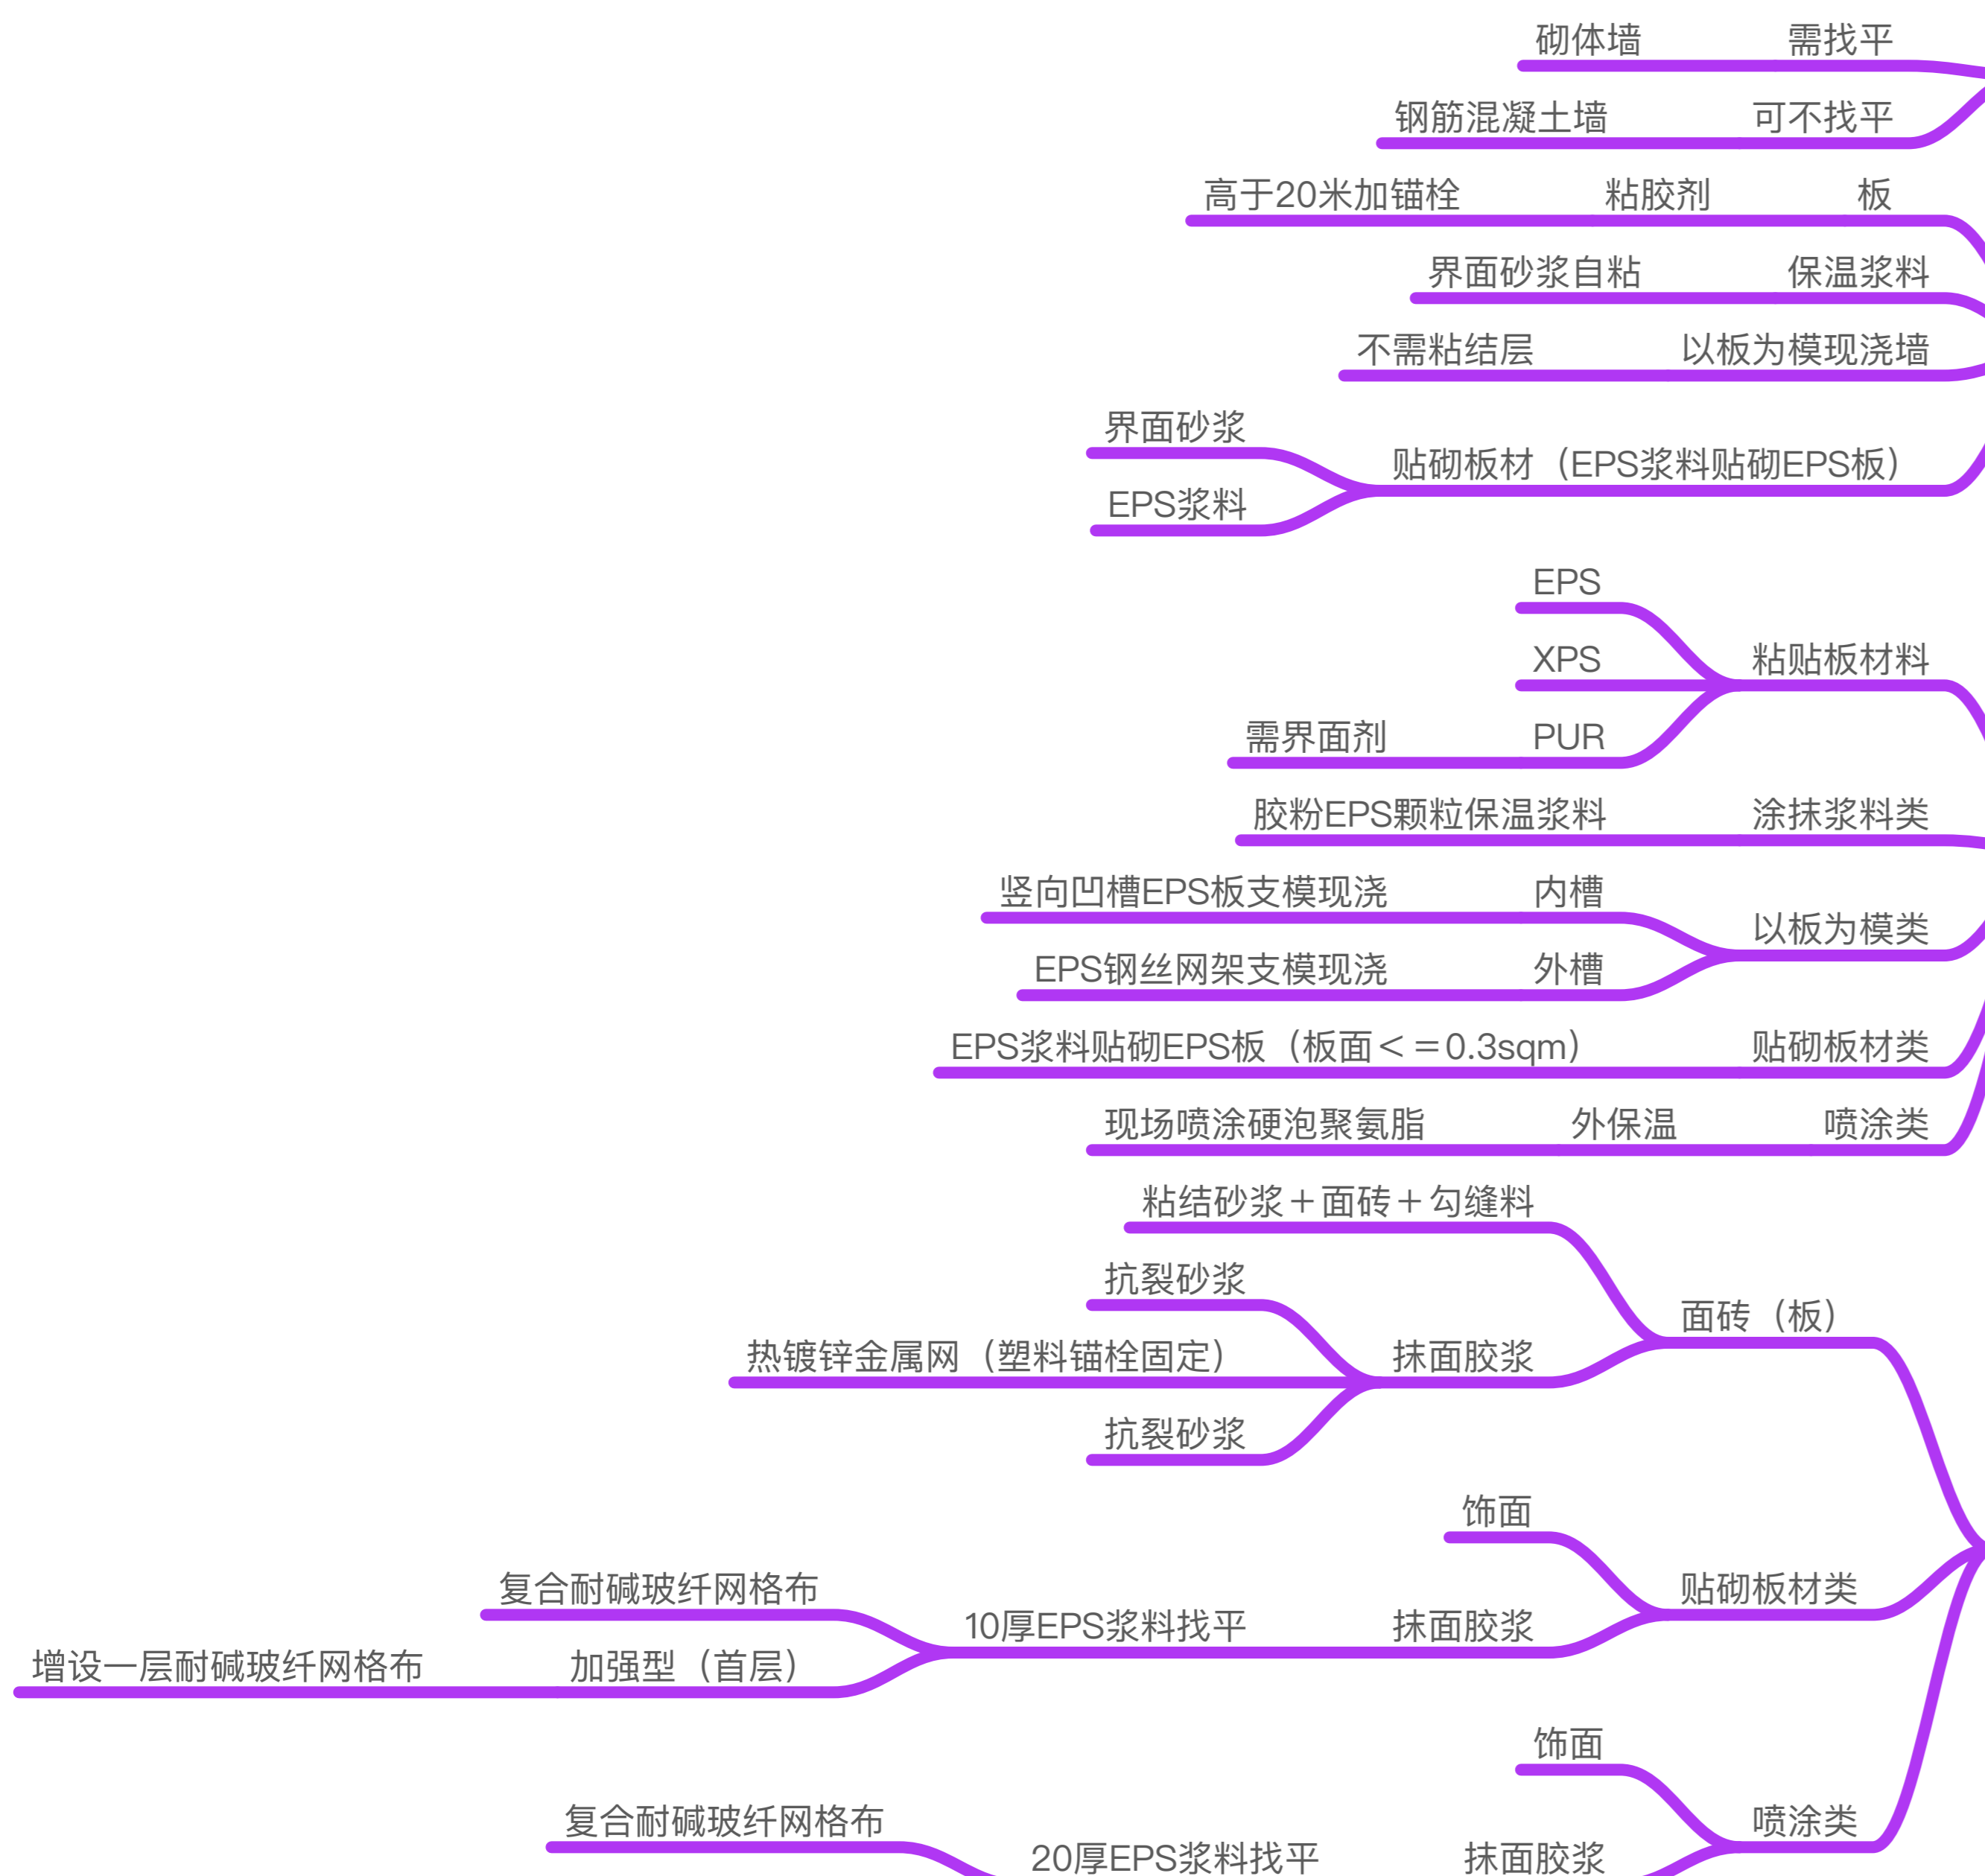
砌体墙 需找平

钢筋混凝土墙 可不找平

高于20米加锚栓 粘胶剂 板

界面砂浆自粘 保温浆料

不需粘结层 以板为模现浇墙

界面砂浆

贴砌板材（EPS浆料贴砌EPS板）

EPS浆料

EPS

XPS 粘贴板材料

需界面剂 PUR

胶粉EPS颗粒保温浆料 涂抹浆料类

竖向凹槽EPS板支模现浇 内槽

以板为模类

EPS钢丝网架支模现浇 外槽

EPS浆料贴砌EPS板（板面＜＝0.3sqm） 贴砌板材类

现场喷涂硬泡聚氨脂 外保温 喷涂类

粘结砂浆＋面砖＋勾缝料

抗裂砂浆 面砖（板）

热镀锌金属网（塑料锚栓固定） 抹面胶浆

抗裂砂浆

饰面

复合耐碱玻纤网格布 贴砌板材类

10厚EPS浆料找平 抹面胶浆

增设一层耐碱玻纤网格布 加强型（首层）

饰面

复合耐碱玻纤网格布 喷涂类

20厚EPS浆料找平 抹面胶浆